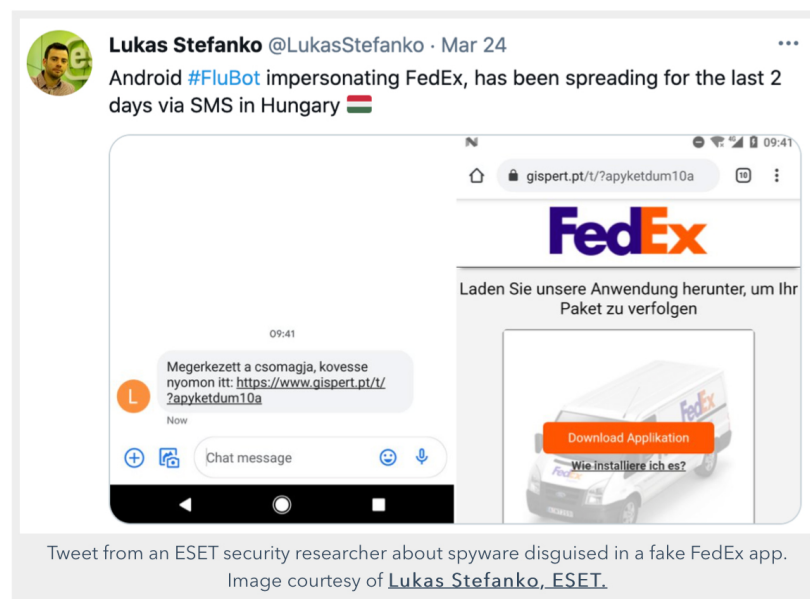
Lukas Stefanko @LukasStefanko · Mar 24

Android #FluBot impersonating FedEx, has been spreading for the last 2 days via SMS in Hungary 🇭🇺

09:41

Megerkezett a csomagja, kovesse nyomon itt: https://www.gispert.pt/t/?apyketdum10a

Now

Chat message

09:41

gispert.pt/t/?apyketdum10a

10

FedEx

Laden Sie unsere Anwendung herunter, um Ihr Paket zu verfolgen

Download Applikation

Wie installiere ich es?

FedEx

FedEx

Tweet from an ESET security researcher about spyware disguised in a fake FedEx app. Image courtesy of Lukas Stefanko, ESET.